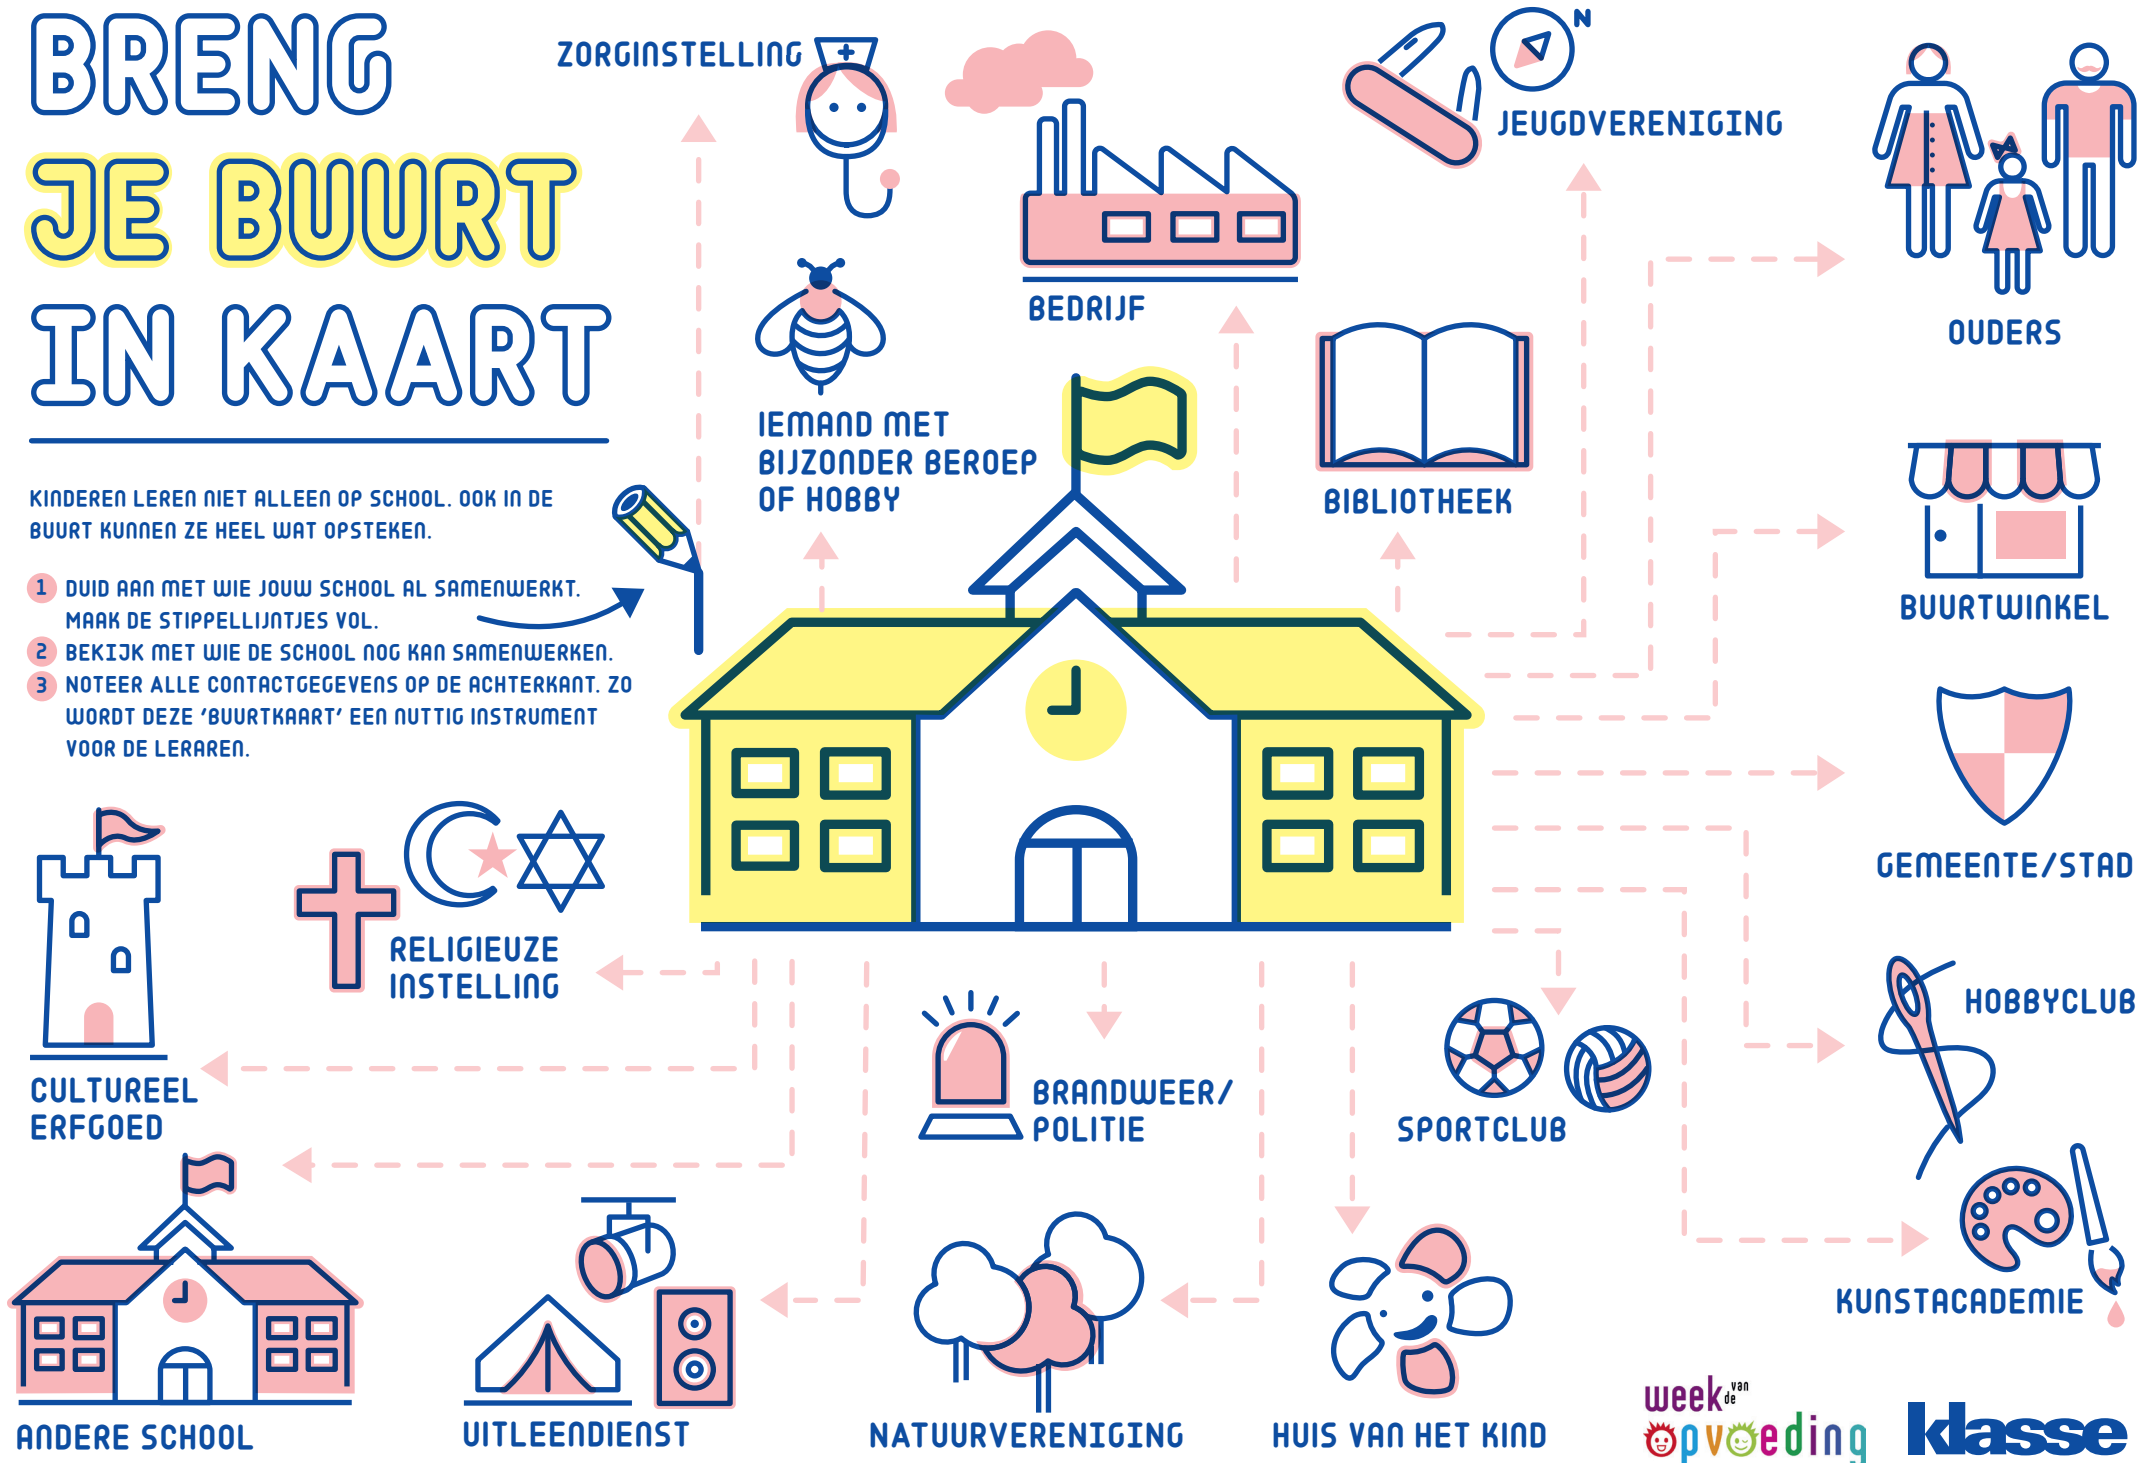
BRENG JE BUURT IN KAART

KINDEREN LEREN NIET ALLEEN OP SCHOOL. OOK IN DE BUURT KUNNEN ZE HEEL WAT OPSTEKEN.

1 DUID AAN MET WIE JOUW SCHOOL AL SAMENWERKT. MAAK DE STIPPELLIJNTJES VOL.
2 BEKIJK MET WIE DE SCHOOL NOG KAN SAMENWERKEN.
3 NOTEER ALLE CONTACTGEGEVENS OP DE ACHTERKANT. ZO WORDT DEZE 'BUURTKAART' EEN NUTTIG INSTRUMENT VOOR DE LERAREN.

ZORGINSTELLING

IEMAND MET BIJZONDER BEROEP OF HOBBY

BEDRIJF

BIBLIOTHEEK

JEUGDVERENIGING

N

OUDERS

BUURTWINKEL

GEMEENTE/STAD

HOBBYCLUB

KUNSTACADEMIE

CULTUREEL ERFGOED

RELIGIEUZE INSTELLING

BRANDWEER/ POLITIE

SPORTCLUB

ANDERE SCHOOL

UITLEENDIENST

NATUURVERENIGING

HUIS VAN HET KIND

week van de opvoeding

klasse